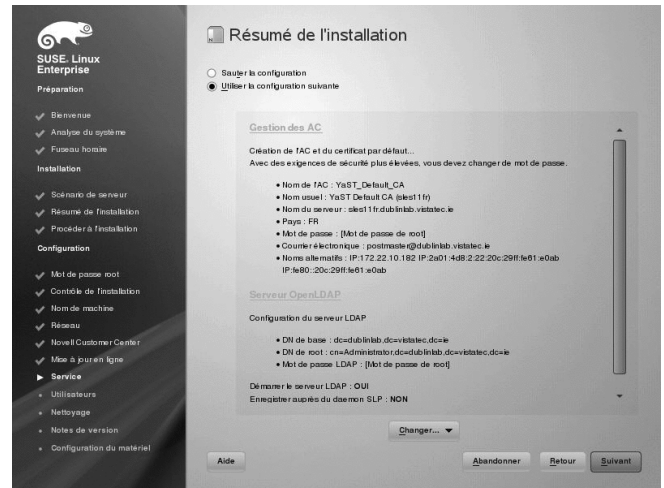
SUSE. Linux Enterprise

Préparation

Bienvenue
Analyse du système
Fuseau horaire

Installation

Scénario de serveur
Résumé de l'installation
Procéder à l'installation

Configuration

Mot de passe root
Contrôle de l'installation
Nom de machine
Réseau
Novell Customer Center
Mise à jour en ligne
Service
Utilisateurs
Nettoyage
Notes de version
Configuration du matériel

Résumé de l'installation

Sauter la configuration
Utiliser la configuration suivante

Gestion des AC

Création de l'AC et du certificat par défaut...
Avec des exigences de sécurité plus élevées, vous devez changer de mot de passe.

• Nom de l'AC : YaST_Default_CA
• Nom usuel : YaST Default CA (sles11fr)
• Nom du serveur : sles11fr.dublinlab.vistatec.ie
• Pays : FR
• Mot de passe : [Mot de passe de root]
• Courrier électronique : postmaster@dublinlab.vistatec.ie
• Noms alternatifs : IP:172.22.10.182 IP:2a01:4d8:2:22:20c:29ff:fe61:e0ab IP:fe80::20c:29ff:fe61:e0ab

Serveur OpenLDAP

Configuration du serveur LDAP

• DN de base : dc=dublinlab,dc=vistatec,dc=ie
• DN de root : cn=Administrator,dc=dublinlab,dc=vistatec,dc=ie
• Mot de passe LDAP : [Mot de passe de root]

Démarrer le serveur LDAP : OUI
Enregistrer auprès du daemon SLP : NON

Changer...

Aide
Abandonner
Retour
Suivant